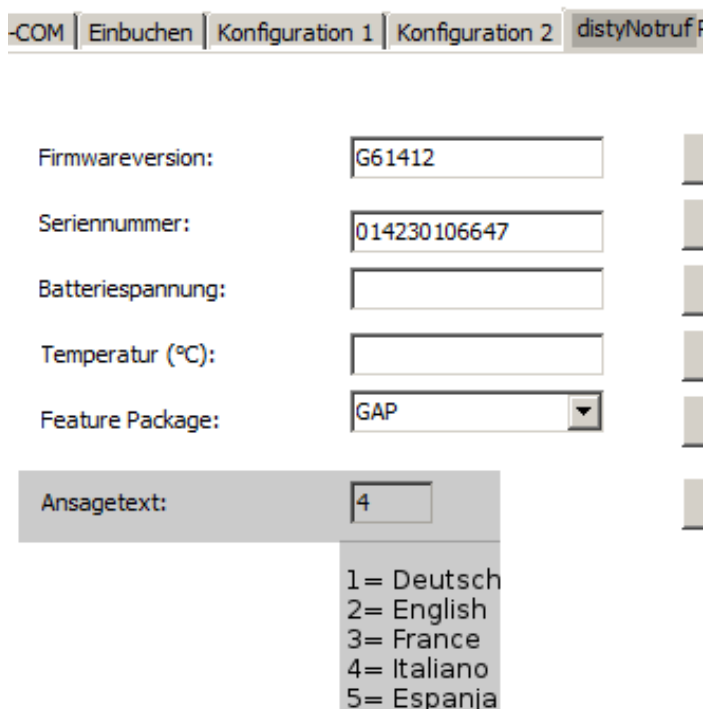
-COM | Einbuchen | Konfiguration 1 | Konfiguration 2 | distyNotruf

Firmwareversion: G61412

Seriennummer: 014230106647

Batteriespannung:

Temperatur (°C):

Feature Package: GAP

Ansagetext: 4

1= Deutsch
2= English
3= France
4= Italiano
5= Espania